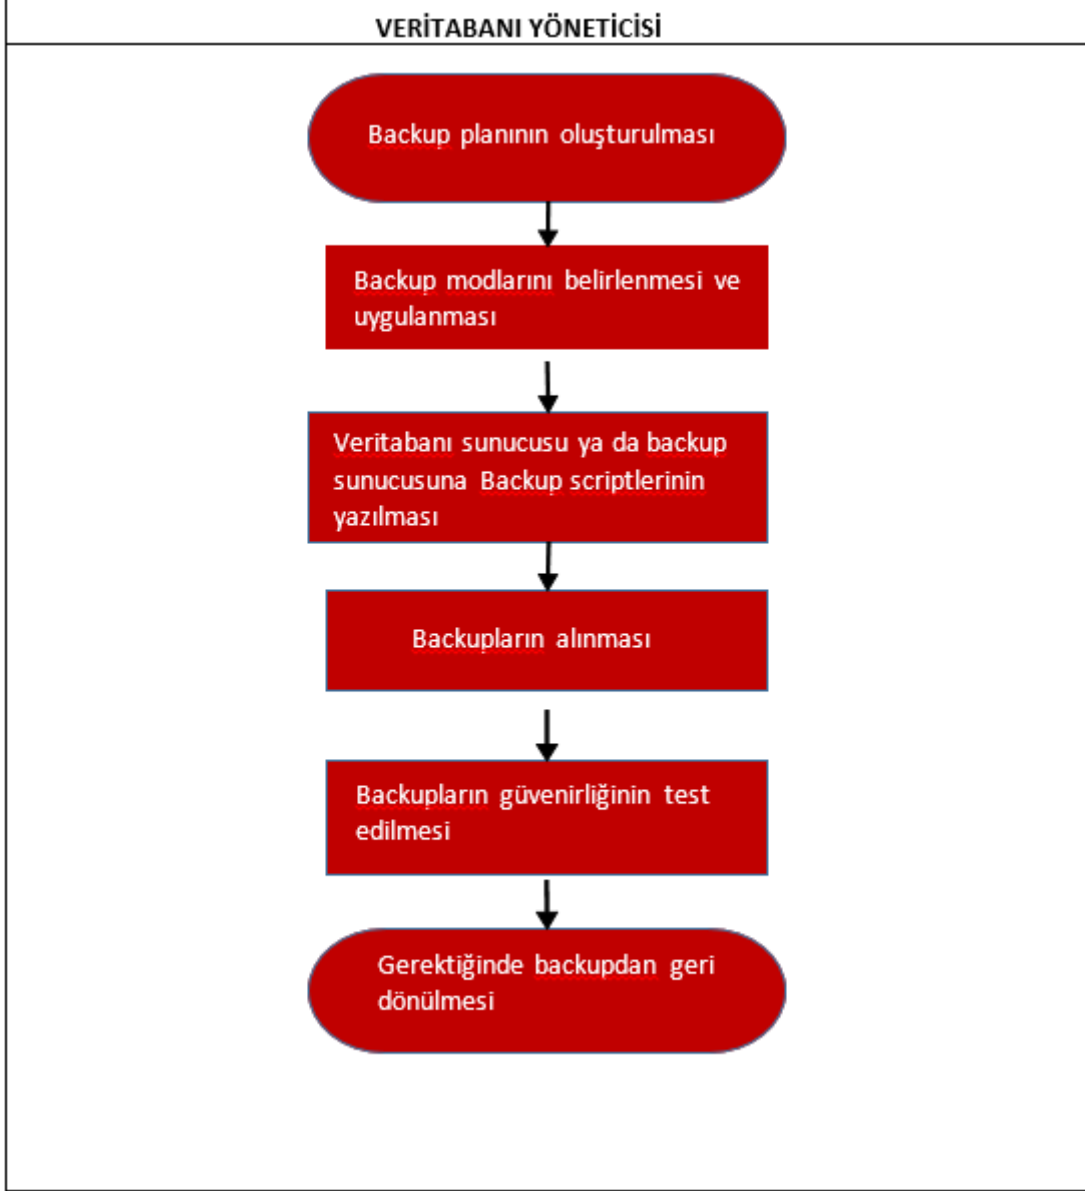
VERİTABANI YÖNETİCİSİ

Backup planının oluşturulması

Backup modlarını belirlenmesi ve uygulanması

Veritabanı sunucusu ya da backup sunucusuna Backup scriptlerinin yazılması

Backupların alınması

Backupların güvenirliğinin test edilmesi

Gerektiğinde backupdan geri dönülmesi